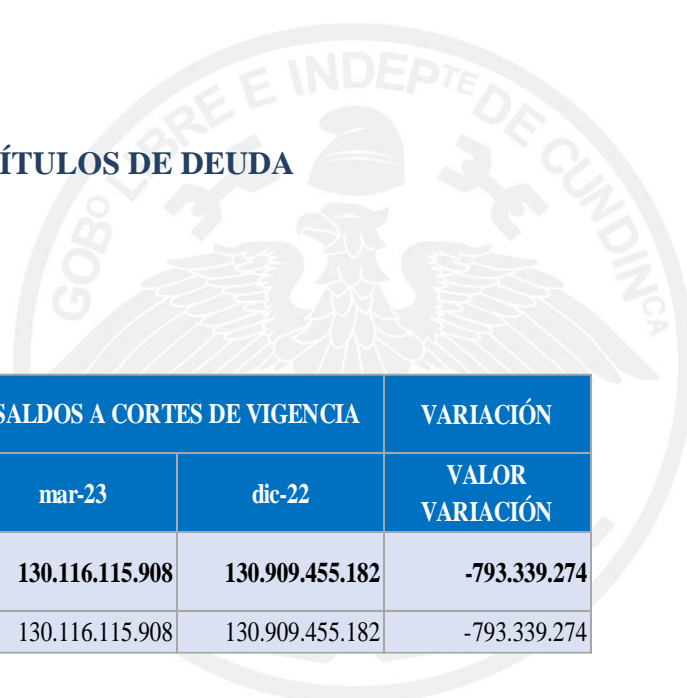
ÍTULOS DE DEUDA

GOBº LIBRE E INDEPᵀᴱ DE CUNDINCA

| SALDOS A CORTES DE VIGENCIA | | VARIACIÓN |
|---|---|---|
| mar-23 | dic-22 | VALOR VARIACIÓN |
| 130.116.115.908 | 130.909.455.182 | -793.339.274 |
| 130.116.115.908 | 130.909.455.182 | -793.339.274 |